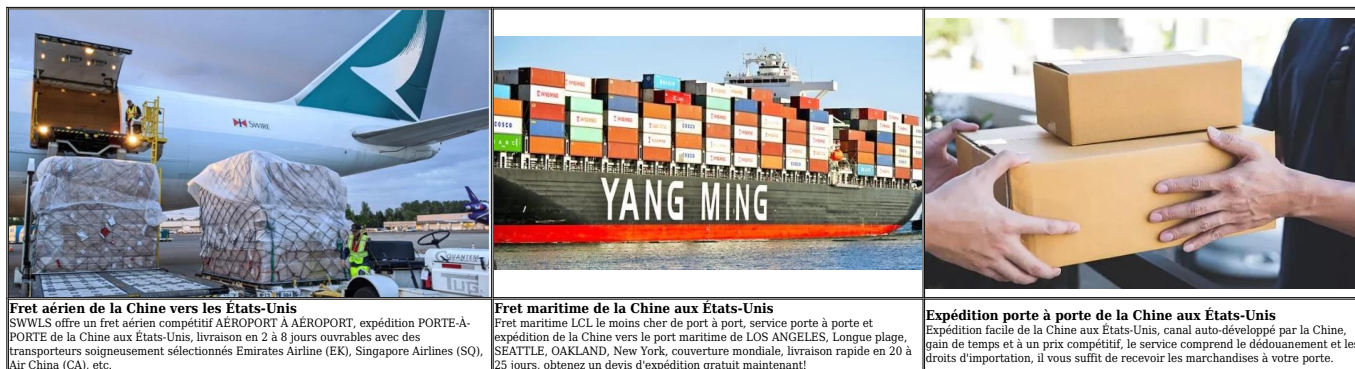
SWIRE

YANG MING

COSCO

**Fret aérien de la Chine vers les États-Unis**
SWWLS offre un fret aérien compétitif AÉROPORT À AÉROPORT, expédition PORTE-À-PORTE de la Chine aux États-Unis, livraison en 2 à 8 jours ouvrables avec des transporteurs soigneusement sélectionnés Emirates Airline (EK), Singapore Airlines (SQ), Air China (CA), etc.

**Fret maritime de la Chine aux États-Unis**
Fret maritime LCL le moins cher de port à port, service porte à porte et expédition de la Chine vers le port maritime de LOS ANGELES, Longue plage, SEATTLE, OAKLAND, New York, couverture mondiale, livraison rapide en 20 à 25 jours, obtenez un devis d'expédition gratuit maintenant!

**Expédition porte à porte de la Chine aux États-Unis**
Expédition facile de la Chine aux États-Unis, canal auto-développé par la Chine, gain de temps et à un prix compétitif, le service comprend le dédouanement et les droits d'importation, il vous suffit de recevoir les marchandises à votre porte.